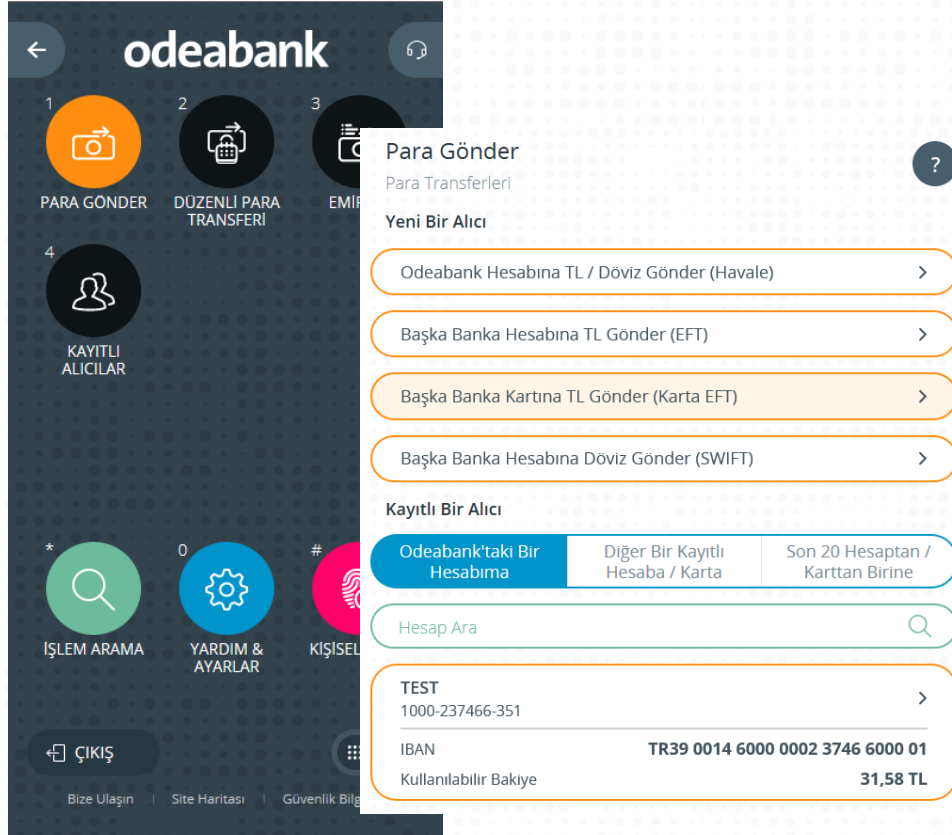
odeabank

1 PARA GÖNDER

2 DÜZENLİ PARA TRANSFERİ

3 EMİ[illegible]

4 KAYITLI ALICILAR

* İŞLEM ARAMA

0 YARDIM & AYARLAR

# KİŞİSEL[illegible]

ÇIKIŞ

Bize Ulaşın | Site Haritası | Güvenlik Bilg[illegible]

Para Gönder

Para Transferleri

?

Yeni Bir Alıcı

Odeabank Hesabına TL / Döviz Gönder (Havale)

Başka Banka Hesabına TL Gönder (EFT)

Başka Banka Kartına TL Gönder (Karta EFT)

Başka Banka Hesabına Döviz Gönder (SWIFT)

Kayıtlı Bir Alıcı

Odeabank'taki Bir Hesabıma

Diğer Bir Kayıtlı Hesaba / Karta

Son 20 Hesaptan / Karttan Birine

Hesap Ara

TEST
1000-237466-351

IBAN TR39 0014 6000 0002 3746 6000 01

Kullanılabilir Bakiye 31,58 TL